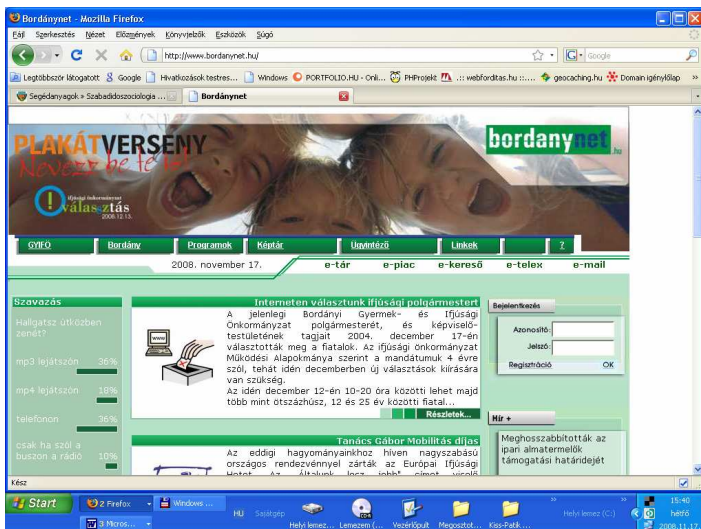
Bordánynet - Mozilla Firefox

Fájl Szerkesztés Nézet Előzmények Könyvjelzők Eszközök Súgó

http://www.bordanynet.hu/

Google

Legtöbbször látogatott Google Hivatkozások testres... Windows PORTFOLIO.HU - Onli... PHProjekt .:: webforditas.hu ::... geocaching.hu Domain igénylőlap

Segédanyagok » Szabadidoszociologia ... Bordánynet

PLAKÁTVERSENY

Nevezz be te is!

Ifjúsági Önkormányzati választás 2008.12.13.

bordanynet.hu

GYIFÓ Bordány Programok Képtár Ügyintéző Linkek ?

2008. november 17. e-tár e-piac e-kereső e-telex e-mail

Szavazás

Hallgatsz útközben zenét?

mp3 lejátszón 36%

mp4 lejátszón 18%

telefonon 36%

csak ha szól a buszon a rádió 10%

Interneten választunk ifjúsági polgármestert

A jelenlegi Bordányi Gyermek- és Ifjúsági Önkormányzat polgármesterét, és képviselő-testületének tagjait 2004. december 17-én választották meg a fiatalok. Az ifjúsági Önkormányzat Működési Alapokmánya szerint a mandátumuk 4 évre szól, tehát idén decemberben új választások kiírására van szükség.

Az idén december 12-én 10-20 óra között lehet majd több mint ötszázhúsz, 12 és 25 év között fiatal...

Részletek...

Tanács Gábor Mobilitás díjas

Az eddigi hagyományainkhoz híven nagyszabású országos rendezvénnyel zártak az Európai Ifjúsági Hetet. Az „Általunk lesz jobb" címet viselő...

Bejelentkezés

Azonosító:

Jelszó:

Regisztráció OK

Hír +

Meghosszabbították az ipari almatermelők támogatási határidejét

Kész

Start 2 Firefox Windows ... 3 Micros... HU Sajátgép Helyi lemez... Lemezem (... Vezérlőpult Megosztot... Kiss-Patik... Helyi lemez (C:) 15:40 hétfő 2008.11.17.